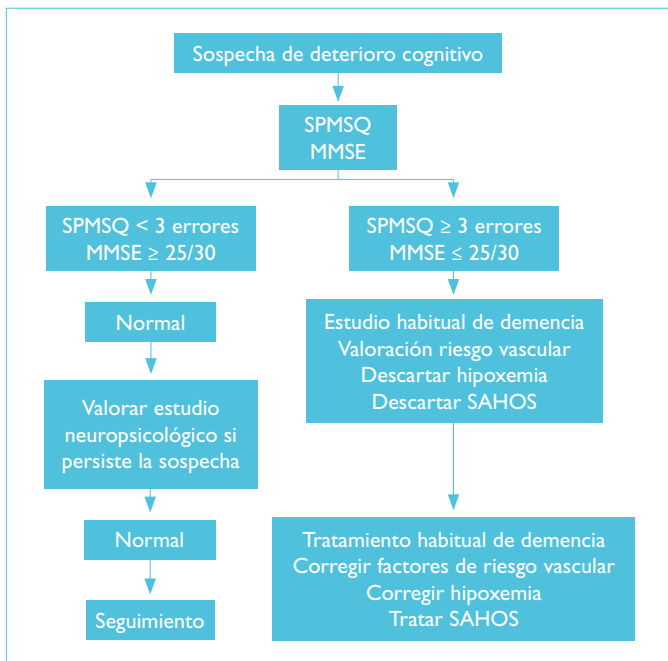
Sospecha de deterioro cognitivo

SPMSQ
MMSE

SPMSQ < 3 errores
MMSE ≥ 25/30

Normal

Valorar estudio neuropsicológico si persiste la sospecha

Normal

Seguimiento

SPMSQ ≥ 3 errores
MMSE ≤ 25/30

Estudio habitual de demencia
Valoración riesgo vascular
Descartar hipoxemia
Descartar SAHOS

Tratamiento habitual de demencia
Corregir factores de riesgo vascular
Corregir hipoxemia
Tratar SAHOS